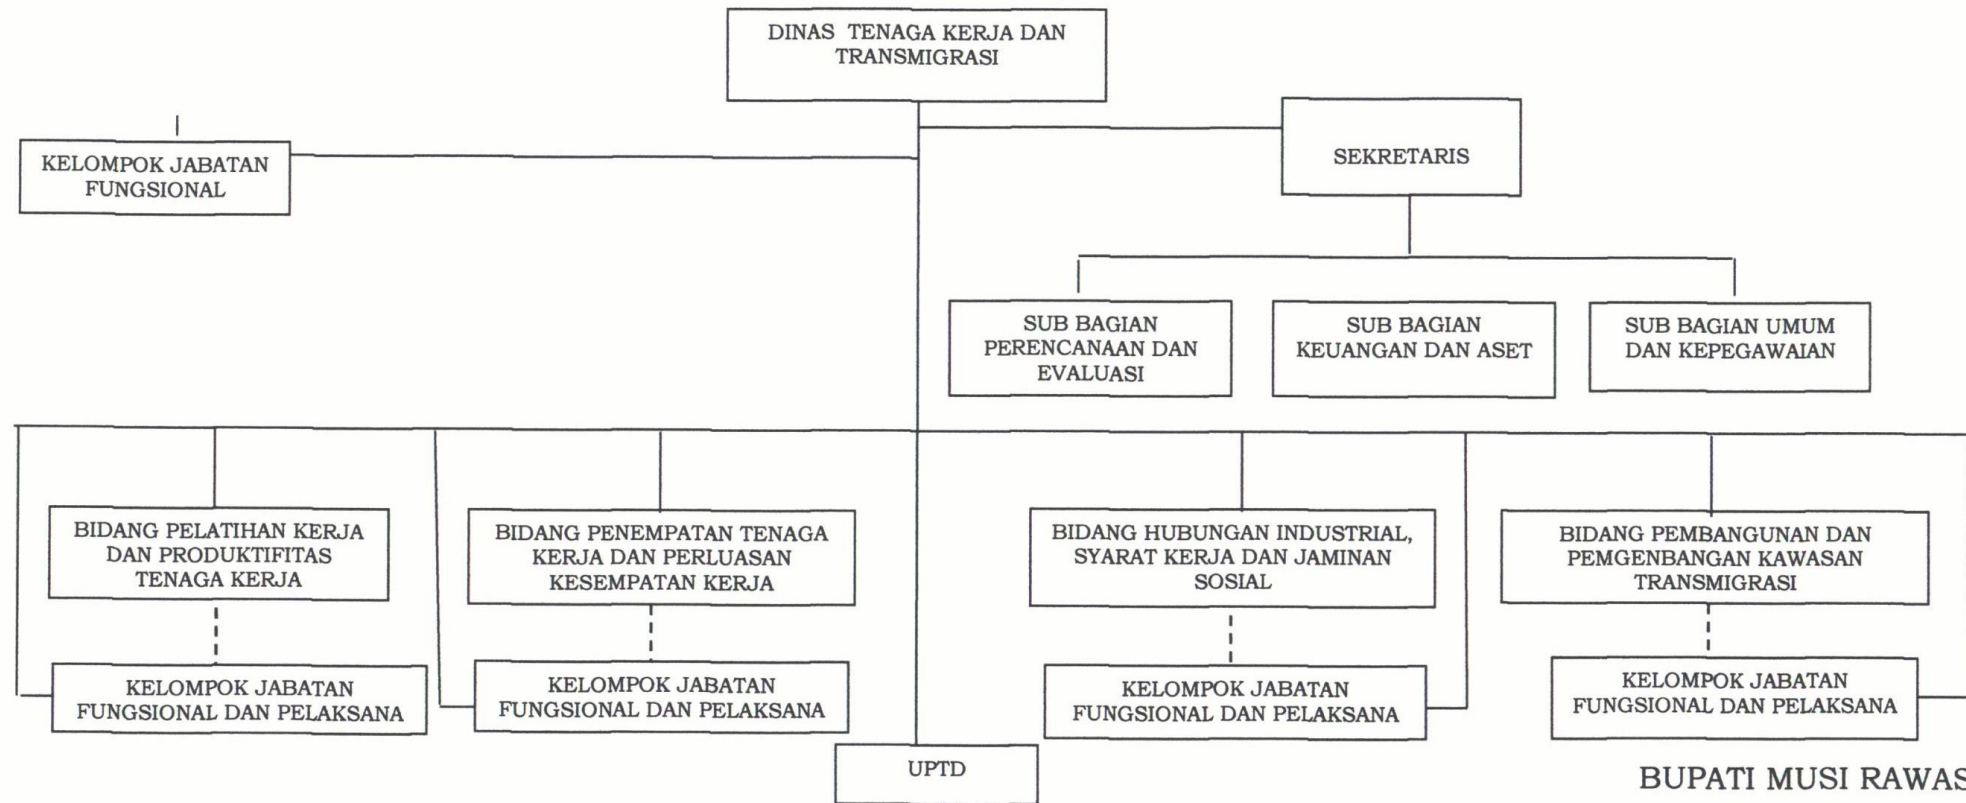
DINAS TENAGA KERJA DAN TRANSMIGRASI

KELOMPOK JABATAN FUNGSIONAL

SEKRETARIS

SUB BAGIAN PERENCANAAN DAN EVALUASI

SUB BAGIAN KEUANGAN DAN ASET

SUB BAGIAN UMUM DAN KEPEGAWAIAN

BIDANG PELATIHAN KERJA DAN PRODUKTIFITAS TENAGA KERJA

BIDANG PENEMPATAN TENAGA KERJA DAN PERLUASAN KESEMPATAN KERJA

BIDANG HUBUNGAN INDUSTRIAL, SYARAT KERJA DAN JAMINAN SOSIAL

BIDANG PEMBANGUNAN DAN PEMGENBANGAN KAWASAN TRANSMIGRASI

KELOMPOK JABATAN FUNGSIONAL DAN PELAKSANA

KELOMPOK JABATAN FUNGSIONAL DAN PELAKSANA

KELOMPOK JABATAN FUNGSIONAL DAN PELAKSANA

KELOMPOK JABATAN FUNGSIONAL DAN PELAKSANA

UPTD

BUPATI MUSI RAWAS